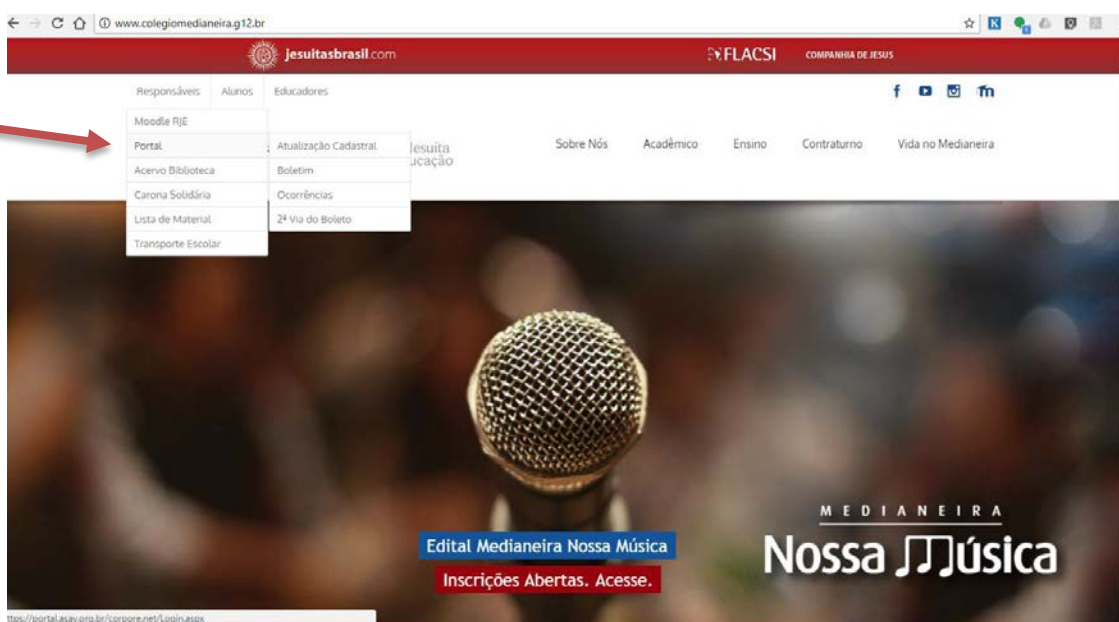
www.colegiomedianeira.g12.br

jesuitasbrasil.com FLACSI COMPANHIA DE JESUS

Responsáveis Alunos Educadores

Moodle RJE
Portal
Acervo Bibliotoca
Carona Solidária
Lista de Material
Transporte Escolar

Atualização Cadastral
Boletim
Ocorrências
2ª Via do Boleto

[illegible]esuita
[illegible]ucação

Sobre Nós Acadêmico Ensino Contraturno Vida no Medianeira

Edital Medianeira Nossa Música
Inscrições Abertas. Acesse.

MEDIANEIRA
Nossa Música

ttps://portal.asav.org.br/corpore.net/Login.aspx